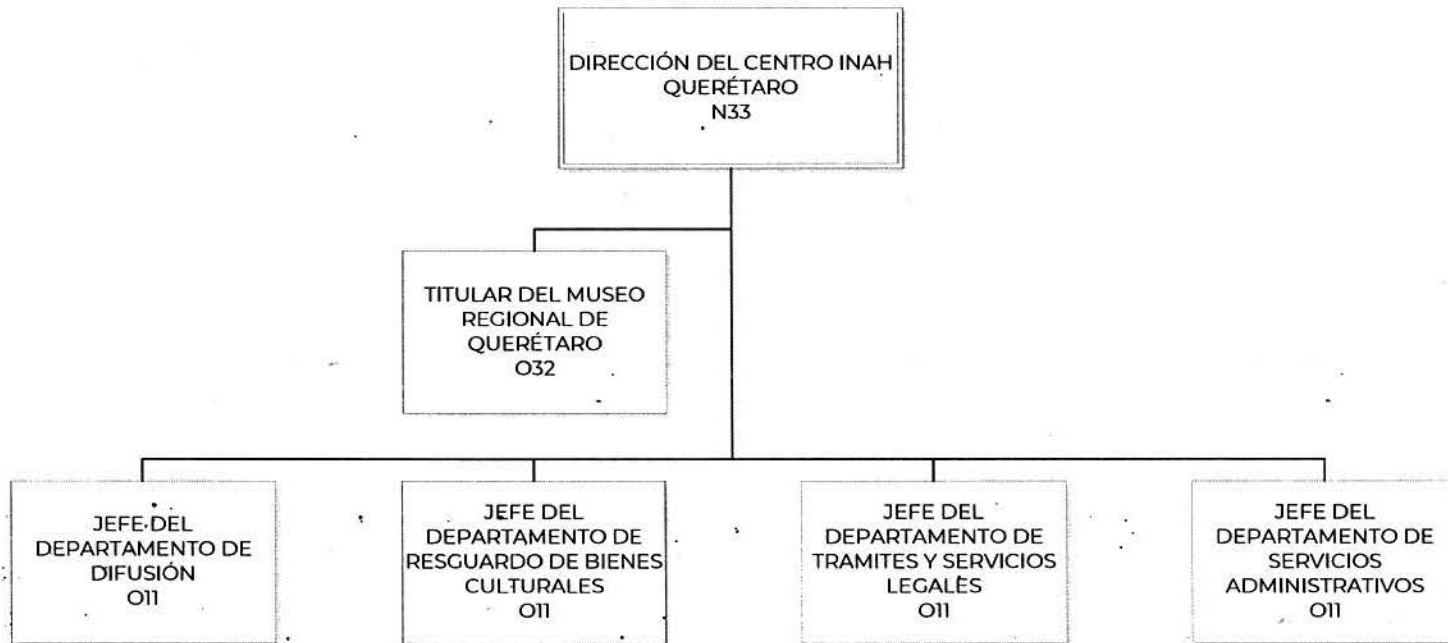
DIRECCIÓN DEL CENTRO INAH QUERÉTARO N33

TITULAR DEL MUSEO REGIONAL DE QUERÉTARO O32

JEFE DEL DEPARTAMENTO DE DIFUSIÓN O11

JEFE DEL DEPARTAMENTO DE RESGUARDO DE BIENES CULTURALES O11

JEFE DEL DEPARTAMENTO DE TRAMITES Y SERVICIOS LEGALES O11

JEFE DEL DEPARTAMENTO DE SERVICIOS ADMINISTRATIVOS O11